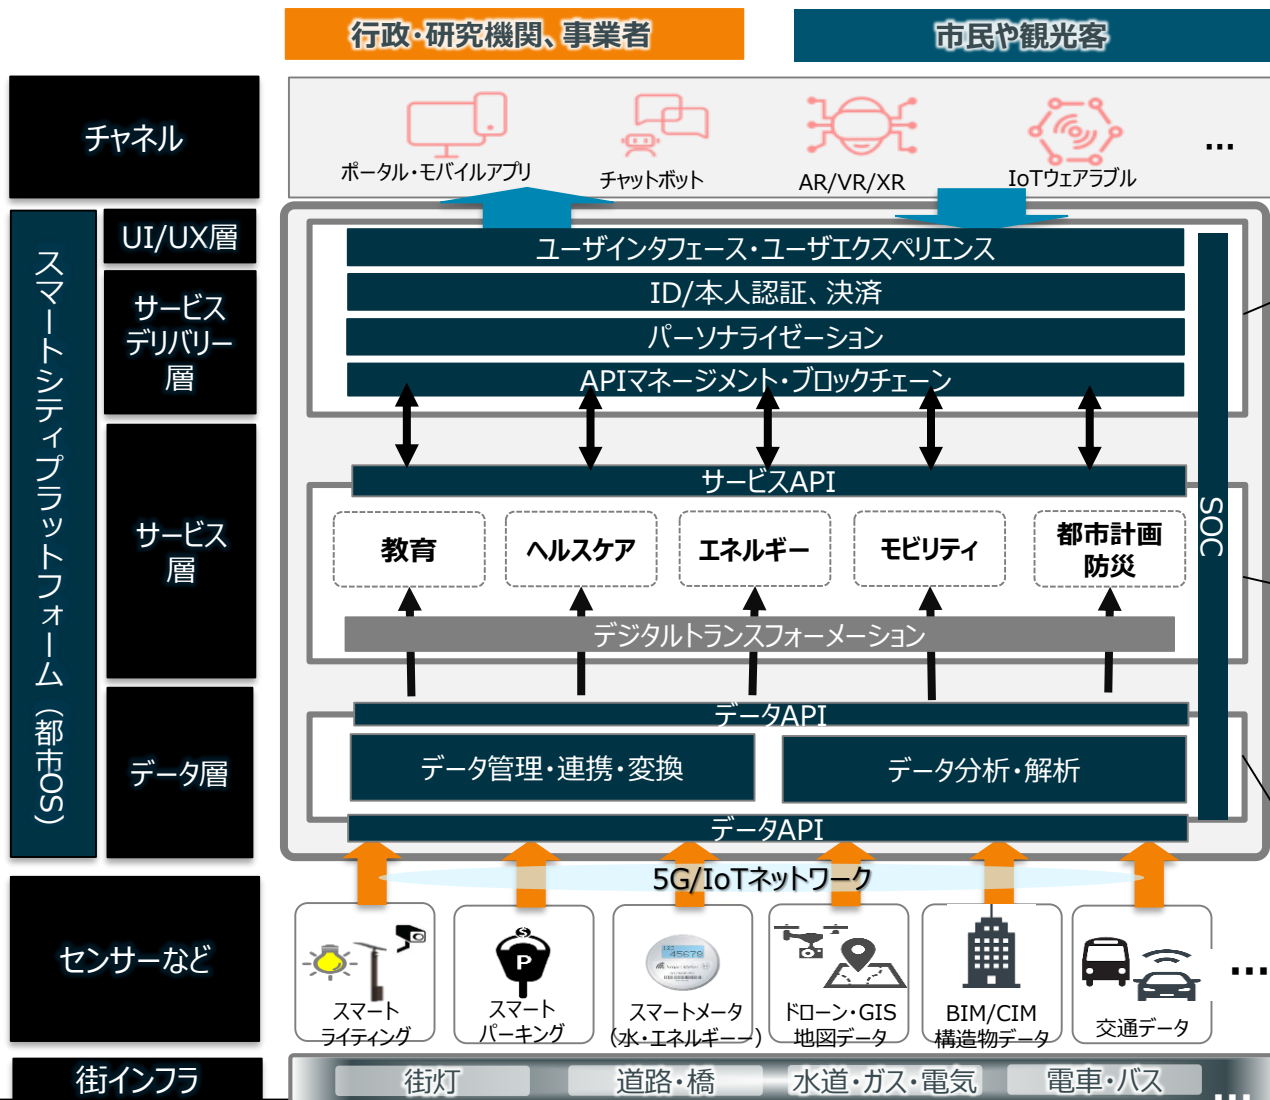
行政・研究機関、事業者

市民や観光客

チャネル

ポータル・モバイルアプリ

チャットボット

AR/VR/XR

IoTウェアラブル

…

スマートシティプラットフォーム（都市OS）

UI/UX層

ユーザインタフェース・ユーザエクスペリエンス

ID/本人認証、決済

サービスデリバリー層

パーソナライゼーション

APIマネージメント・ブロックチェーン

サービスAPI

サービス層

教育

ヘルスケア

エネルギー

モビリティ

都市計画
防災

デジタルトランスフォーメーション

SOC

データAPI

データ層

データ管理・連携・変換

データ分析・解析

データAPI

5G/IoTネットワーク

センサーなど

スマート
ライティング

スマート
パーキング

スマートメータ
（水・エネルギー）

ドローン・GIS
地図データ

BIM/CIM
構造物データ

交通データ

…

街インフラ

街灯

道路・橋

水道・ガス・電気

電車・バス

…